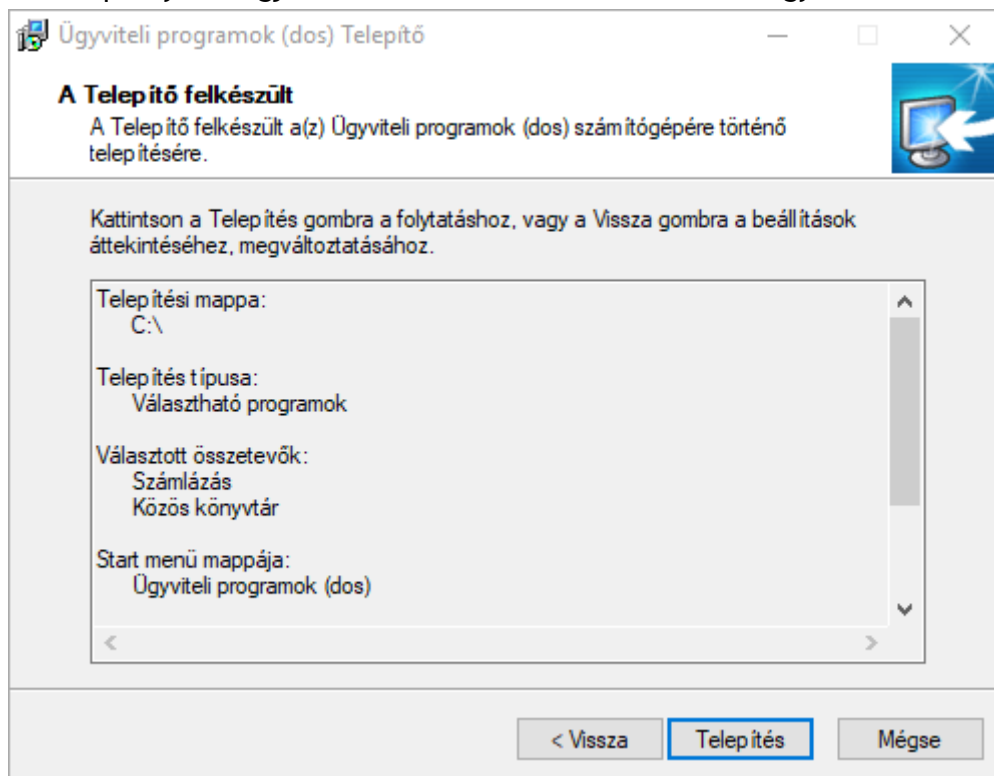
Ügyviteli programok (dos) Telepítő

A Telepítő felkészült
A Telepítő felkészült a(z) Ügyviteli programok (dos) számítógépére történő telepítésére.

Kattintson a Telepítés gombra a folytatáshoz, vagy a Vissza gombra a beállítások áttekintéséhez, megváltoztatásához.

Telepítési mappa:
C:\

Telepítés típusa:
Választható programok

Választott összetevők:
Számlázás
Közös könyvtár

Start menü mappája:
Ügyviteli programok (dos)

< Vissza
Telepítés
Mégse